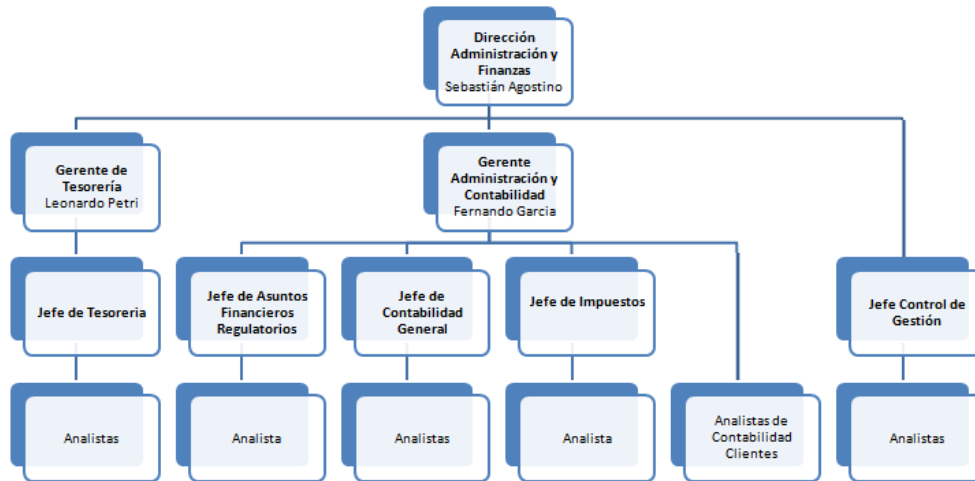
Dirección Administración y Finanzas
Sebastián Agostino

Gerente de Tesorería
Leonardo Petri

Gerente Administración y Contabilidad
Fernando Garcia

Jefe de Tesoreria

Jefe de Asuntos Financieros Regulatorios

Jefe de Contabilidad General

Jefe de Impuestos

Jefe Control de Gestión

Analistas

Analista

Analistas

Analista

Analistas de Contabilidad Clientes

Analistas